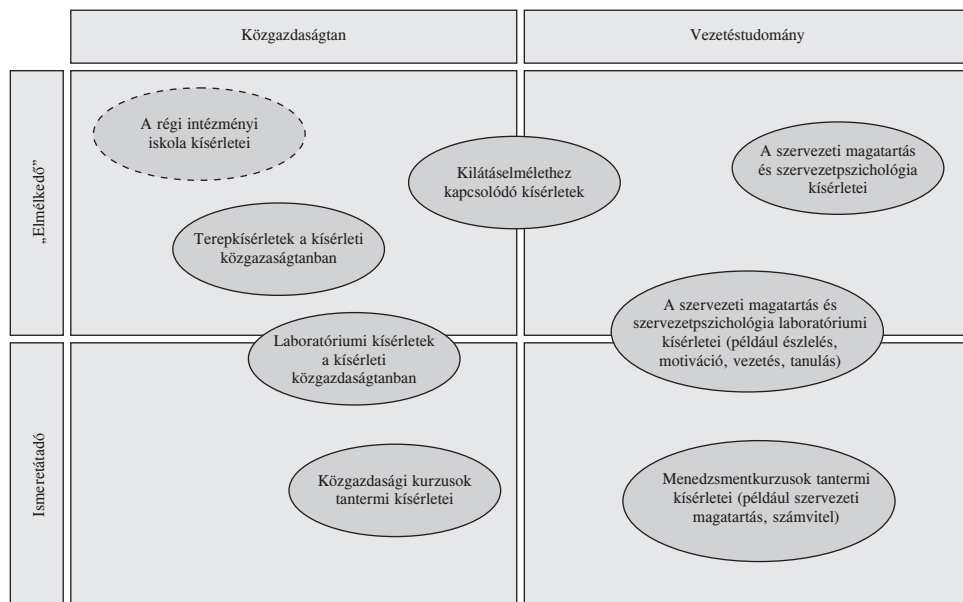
Közgazdaságtan

Vezetéstudomány

„Elmélkedő”

A régi intézményi iskola kísérletei

Kilátáselmélethez kapcsolódó kísérletek

A szervezeti magatartás és szervezetpszichológia kísérletei

Terepkísérletek a kísérleti közgazaságtanban

A szervezeti magatartás és szervezetpszichológia laboratóriumi kísérletei (például észlelés, motiváció, vezetés, tanulás)

Laboratóriumi kísérletek a kísérleti közgazdaságtanban

Ismeretátadó

Közgazdasági kurzusok tantermi kísérletei

Menedzsmentkurzusok tantermi kísérletei (például szervezeti magatartás, számvitel)